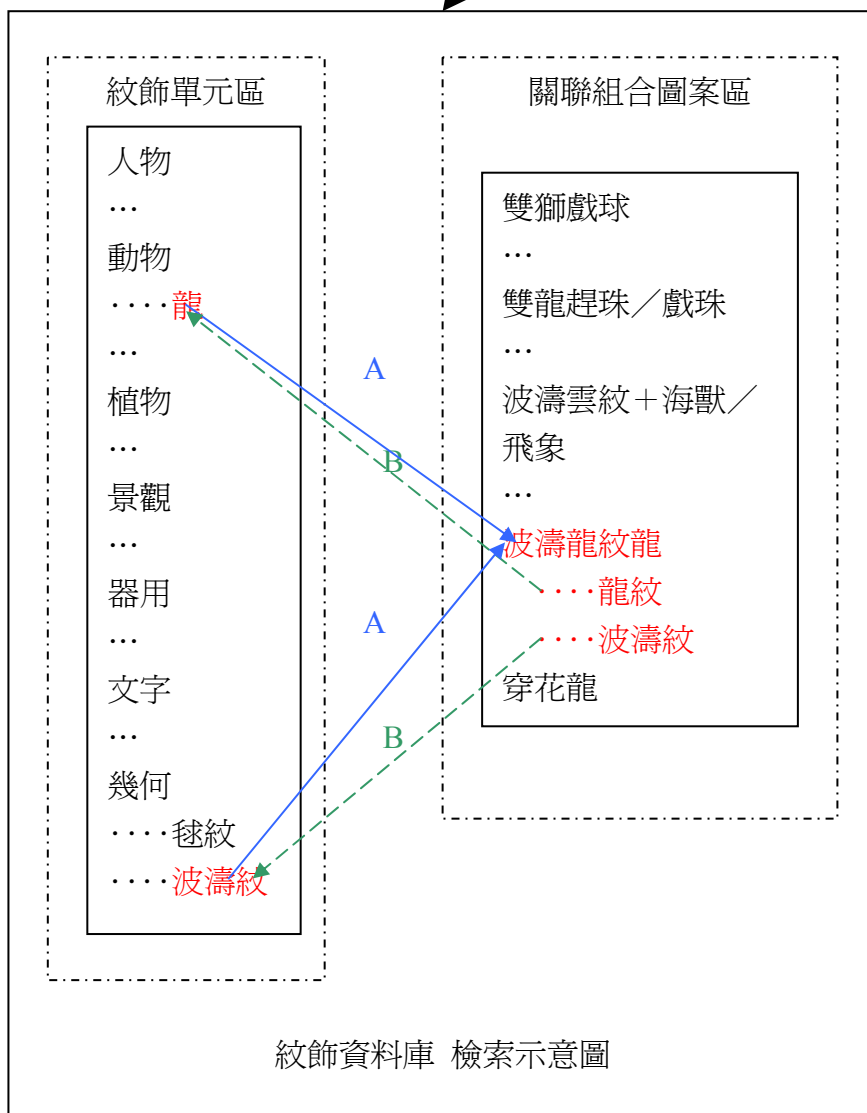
紋飾單元區

人物
…
動物
‥‥龍
…
植物
…
景觀
…
器用
…
文字
…
幾何
‥‥毬紋
‥‥波濤紋

關聯組合圖案區

雙獅戲球
…
雙龍趕珠／戲珠
…
波濤雲紋＋海獸／飛象
…
波濤龍紋龍
‥‥龍紋
‥‥波濤紋
穿花龍

A
B
A
B

紋飾資料庫 檢索示意圖